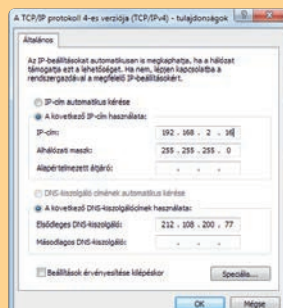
A TCP/IP protokoll 4-es verziója (TCP/IPv4) - tulajdonságok

Általános

Az IP-beállításokat automatikusan is megkaphatja, ha a hálózat támogatja ezt a lehetőséget. Ha nem, lépjen kapcsolatba a rendszergazdával a megfelelő IP-beállításokért.

IP-cím automatikus kérése

A következő IP-cím használata:

IP-cím: 192 . 168 . 2 . 16

Alhálózati maszk: 255 . 255 . 255 . 0

Alapértelmezett átjáró: . . .

DNS-kiszolgáló címének automatikus kérése

A következő DNS-kiszolgálócímek használata:

Elsődleges DNS-kiszolgáló: 212 . 108 . 200 . 77

Másodlagos DNS-kiszolgáló: . . .

Beállítások érvényesítése kilépéskor

Speciális...

OK

Mégse